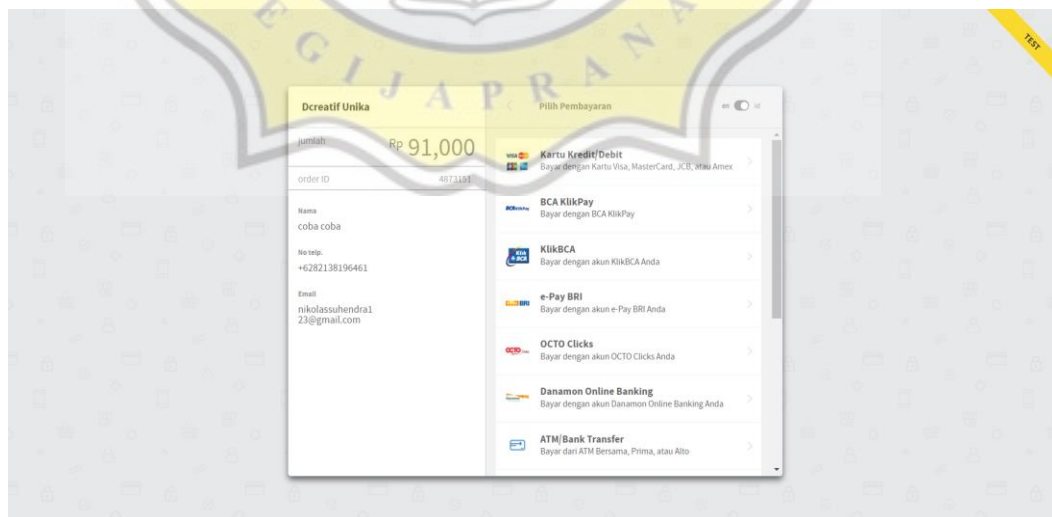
TEST

Dcreatif Unika

jumlah Rp 91,000

order ID 4873151

Nama
coba coba

No telp.
+6282138196461

Email
nikolassuhendra123@gmail.com

Pilih Pembayaran

en id

Kartu Kredit/Debit
Bayar dengan Kartu Visa, MasterCard, JCB, atau Amex

BCA KlikPay
Bayar dengan BCA KlikPay

KlikBCA
Bayar dengan akun KlikBCA Anda

e-Pay BRI
Bayar dengan akun e-Pay BRI Anda

OCTO Clicks
Bayar dengan akun OCTO Clicks Anda

Danamon Online Banking
Bayar dengan akun Danamon Online Banking Anda

ATM/Bank Transfer
Bayar dari ATM Bersama, Prima, atau Alto